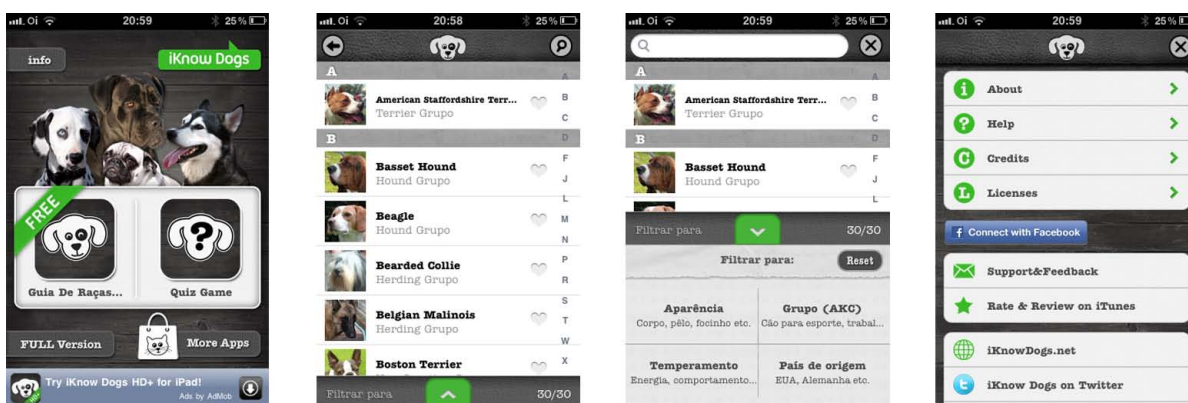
Oi 20:59 25%

info

iKnow Dogs

FREE

Guia De Raças...

Quiz Game

FULL Version

More Apps

Try iKnow Dogs HD+ for iPad!

Ads by AdMob

Oi 20:58 25%

A

American Staffordshire Terr...
Terrier Grupo

B

Basset Hound
Hound Grupo

Beagle
Hound Grupo

Bearded Collie
Herding Grupo

Belgian Malinois
Herding Grupo

Boston Terrier

A B C D F J L M N P R S T W X

Filtrar para

30/30

Oi 20:59 25%

A

American Staffordshire Terr...
Terrier Grupo

B

Basset Hound
Hound Grupo

A B C D F J L

Filtrar para

30/30

Filtrar para:

Reset

| Aparência<br>Corpo, pêlo, focinho etc. | Grupo (AKC)<br>Cão para esporte, trabal... |
|---|---|
| Temperamento<br>Energia, comportamento... | País de origem<br>EUA, Alemanha etc. |

Oi 20:59 25%

About

Help

Credits

Licenses

Connect with Facebook

Support&Feedback

Rate & Review on iTunes

iKnowDogs.net

iKnow Dogs on Twitter